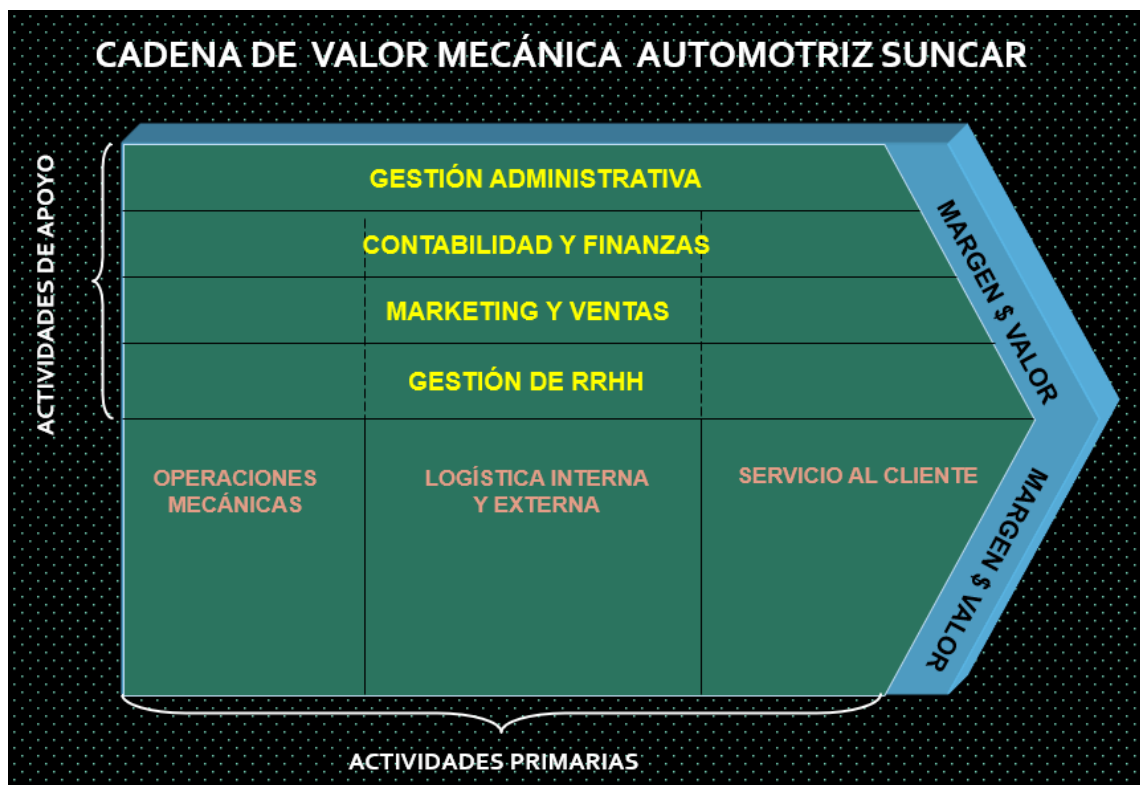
CADENA DE VALOR MECÁNICA AUTOMOTRIZ SUNCAR

ACTIVIDADES DE APOYO

GESTIÓN ADMINISTRATIVA

CONTABILIDAD Y FINANZAS

MARKETING Y VENTAS

GESTIÓN DE RRHH

MARGEN $ VALOR

OPERACIONES MECÁNICAS

LOGÍSTICA INTERNA Y EXTERNA

SERVICIO AL CLIENTE

MARGEN $ VALOR

ACTIVIDADES PRIMARIAS